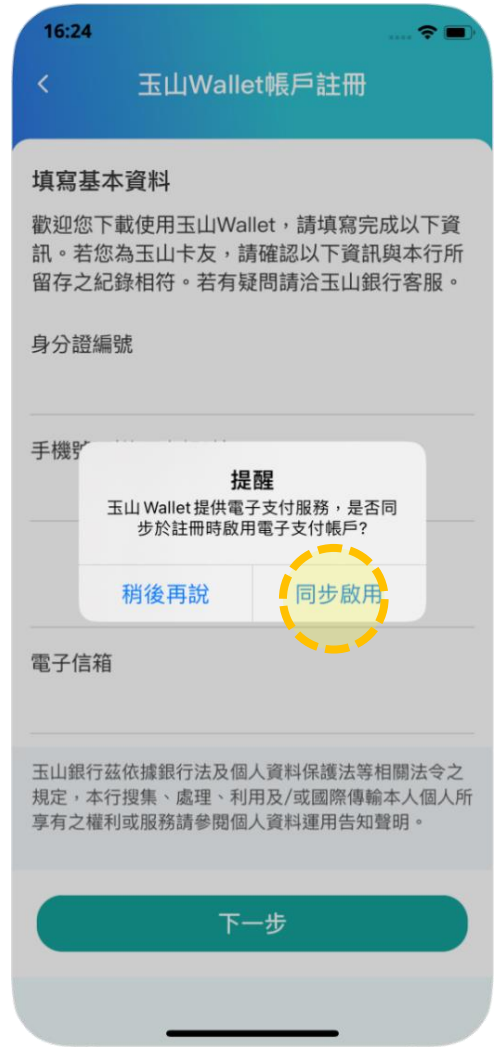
16:24

<

玉山Wallet帳戶註冊

填寫基本資料

歡迎您下載使用玉山Wallet，請填寫完成以下資訊。若您為玉山卡友，請確認以下資訊與本行所留存之紀錄相符。若有疑問請洽玉山銀行客服。

身分證編號

手機號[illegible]

提醒

玉山 Wallet 提供電子支付服務，是否同步於註冊時啟用電子支付帳戶?

稍後再說

同步啟用

電子信箱

玉山銀行茲依據銀行法及個人資料保護法等相關法令之規定，本行搜集、處理、利用及/或國際傳輸本人個人所享有之權利或服務請參閱個人資料運用告知聲明。

下一步